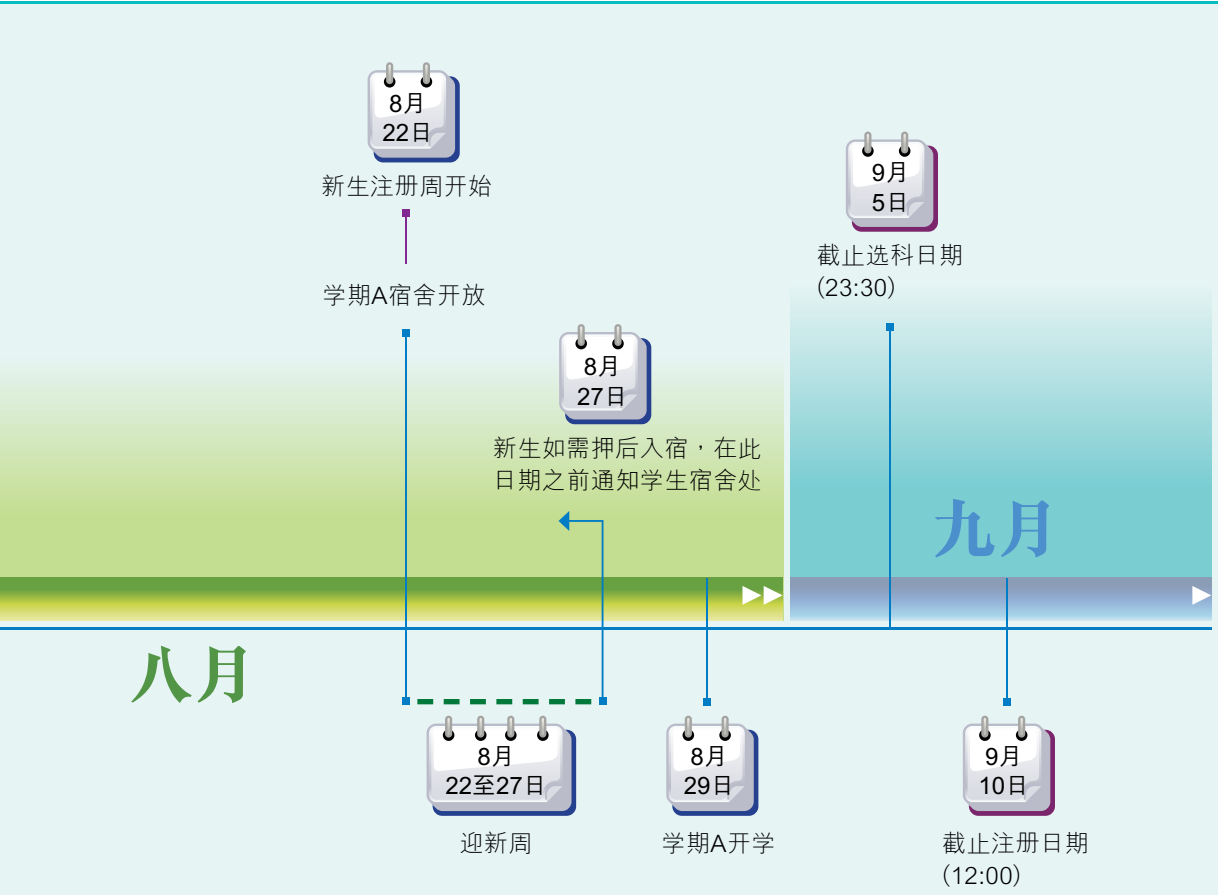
8月
22日
新生注册周开始

学期A宿舍开放

9月
5日
截止选科日期
(23:30)

8月
27日
新生如需押后入宿，在此日期之前通知学生宿舍处

九月

八月

8月
22至27日
迎新周

8月
29日
学期A开学

9月
10日
截止注册日期
(12:00)